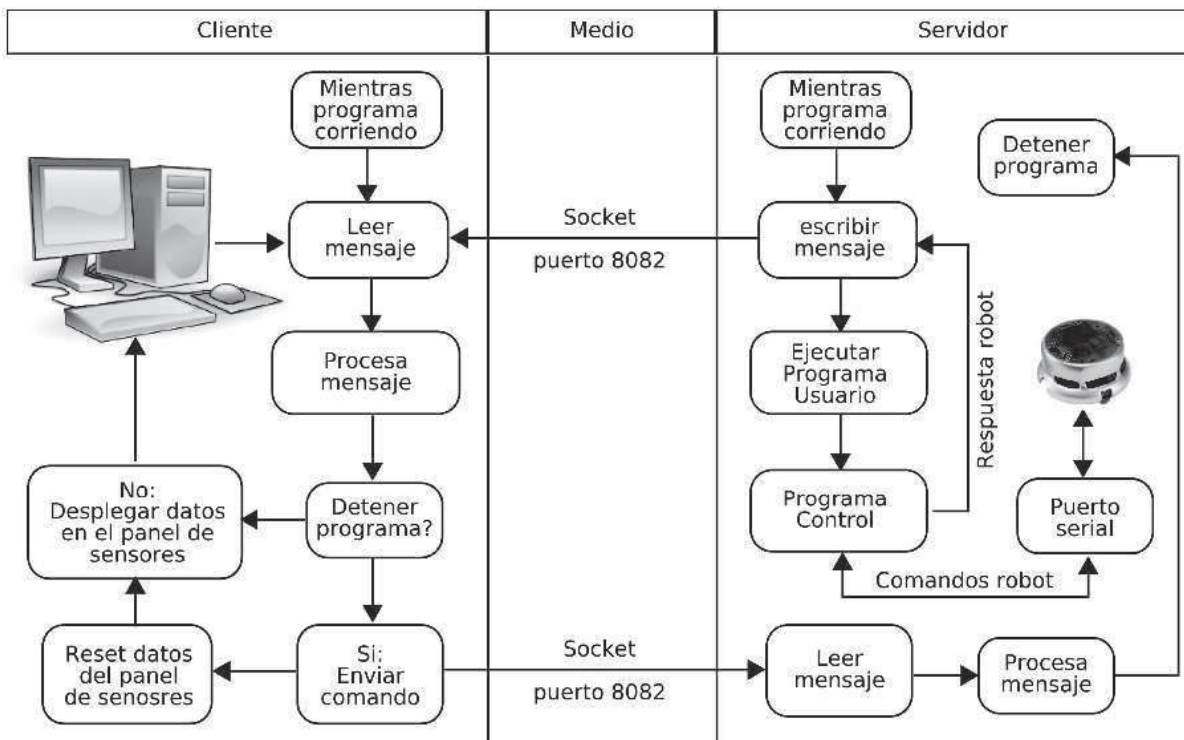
| Cliente | Medio | Servidor |
|---|---|---|

Mientras programa corriendo

Leer mensaje

Procesa mensaje

Detener programa?

No: Desplegar datos en el panel de sensores

Si: Enviar comando

Reset datos del panel de senosres

Socket

puerto 8082

Socket

puerto 8082

Mientras programa corriendo

Detener programa

escribir mensaje

Respuesta robot

Ejecutar Programa Usuario

Programa Control

Puerto serial

Comandos robot

Leer mensaje

Procesa mensaje